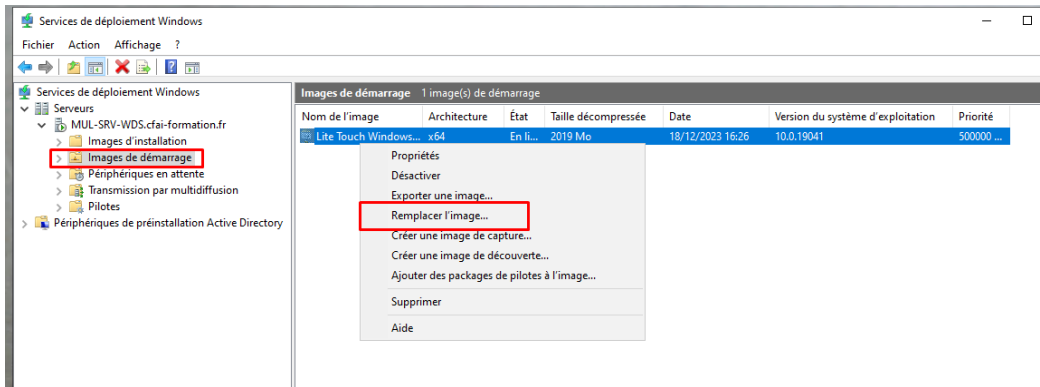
Services de déploiement Windows

Fichier Action Affichage ?

Services de déploiement Windows
Serveurs
MUL-SRV-WDS.cfai-formation.fr
Images d'installation
Images de démarrage
Périphériques en attente
Transmission par multidiffusion
Pilotes
Périphériques de préinstallation Active Directory

Images de démarrage 1 image(s) de démarrage

| Nom de l'image | Architecture | État | Taille décompressée | Date | Version du système d'exploitation | Priorité |
|---|---|---|---|---|---|---|
| Lite Touch Windows... | x64 | En li... | 2019 Mo | 18/12/2023 16:26 | 10.0.19041 | 500000 ... |

Propriétés
Désactiver
Exporter une image...
Remplacer l'image...
Créer une image de capture...
Créer une image de découverte...
Ajouter des packages de pilotes à l'image...
Supprimer
Aide